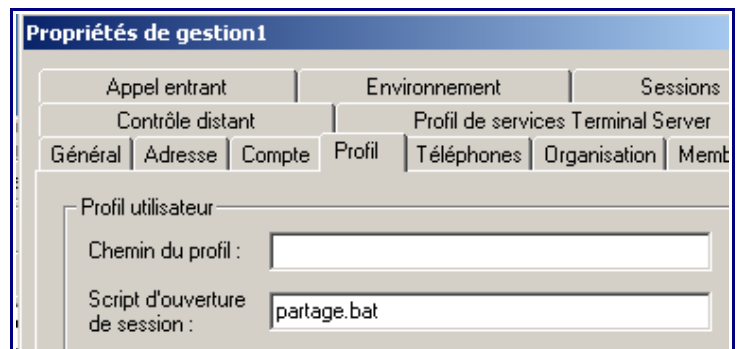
Propriétés de gestion1

Appel entrant
Environnement
Sessions
Contrôle distant
Profil de services Terminal Server
Général
Adresse
Compte
Profil
Téléphones
Organisation
Memb

Profil utilisateur
Chemin du profil :
Script d'ouverture de session :
partage.bat